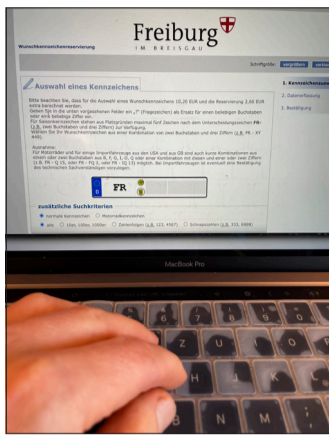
Wunschkennzeichenreservierung

Freiburg
IM BREISGAU

Schriftgröße: vergrößern verkleinern

1. Kennzeichenauswahl
2. Datenerfassung
3. Bestätigung

Auswahl eines Kennzeichens

Bitte beachten Sie, dass für die Auswahl eines Wunschkennzeichens 10,20 EUR und die Reservierung 2,60 EUR extra berechnet werden.
Geben Sie in die unten vorgesehenen Felder ein „?“ (Fragezeichen) als Ersatz für einen beliebigen Buchstaben oder eine beliebige Ziffer ein.
Für Saisonkennzeichen stehen aus Platzgründen maximal fünf Zeichen nach dem Unterscheidungszeichen FR (z.B. zwei Buchstaben und drei Ziffern) zur Verfügung.
Wählen Sie für Wunschkennzeichen aus einer Kombination von zwei Buchstaben und drei Ziffern (z.B. FR - XY 123).

Ausnahme:
Für Motorräder und für einige Importfahrzeuge aus den USA und aus GB sind auch kurze Kombinationen aus einem oder zwei Buchstaben aus B, F, G, I, O, Q oder einer Kombination mit diesen und einer oder zwei Ziffern (z.B. FR - Q 15, oder FR - FQ 3, oder FR - IQ 15) möglich. Bei Importfahrzeugen ist eventuell eine Bestätigung des technischen Sachverständigen vorzulegen.

D FR

zusätzliche Suchkriterien
normale Kennzeichen Motorradkennzeichen
alle Leer, Ziffer, Ziffer Zahlenfolgen (z.B. 123, 4567) Schnapszahlen (z.B. 111, 9999)

MacBook Pro